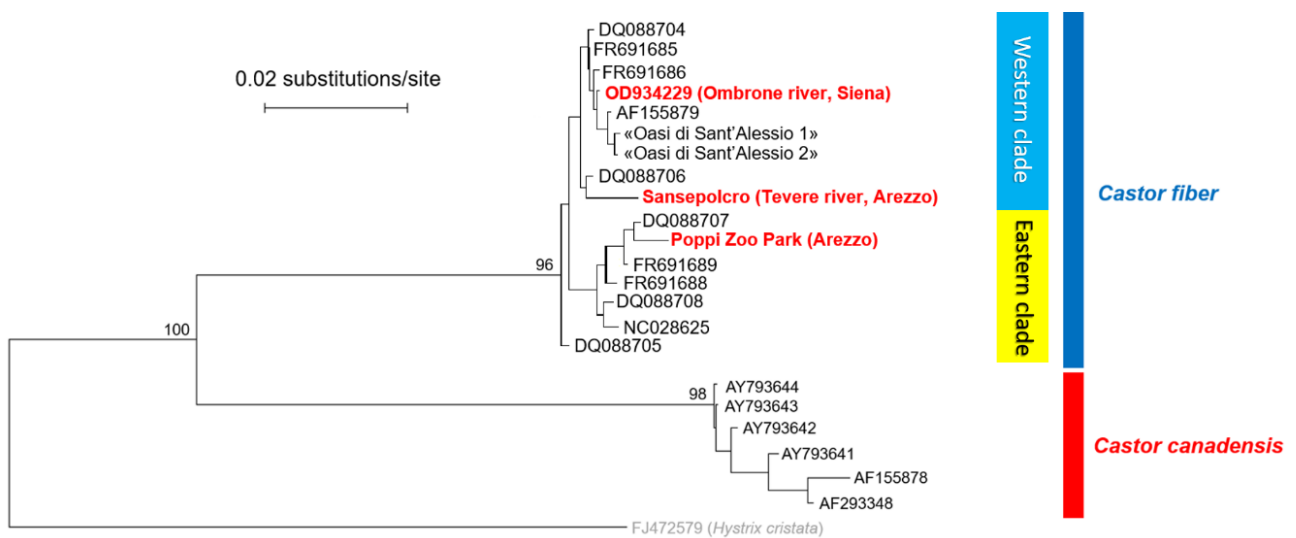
0.02 substitutions/site

DQ088704
FR691685
FR691686
OD934229 (Ombrone river, Siena)
AF155879
«Oasi di Sant'Alessio 1»
«Oasi di Sant'Alessio 2»
DQ088706
Sansepolcro (Tevere river, Arezzo)
DQ088707
Poppi Zoo Park (Arezzo)
96
FR691689
FR691688
DQ088708
NC028625
DQ088705
100
98
AY793644
AY793643
AY793642
AY793641
AF155878
AF293348
FJ472579 (Hystrix cristata)

Western clade
Eastern clade
Castor fiber
Castor canadensis